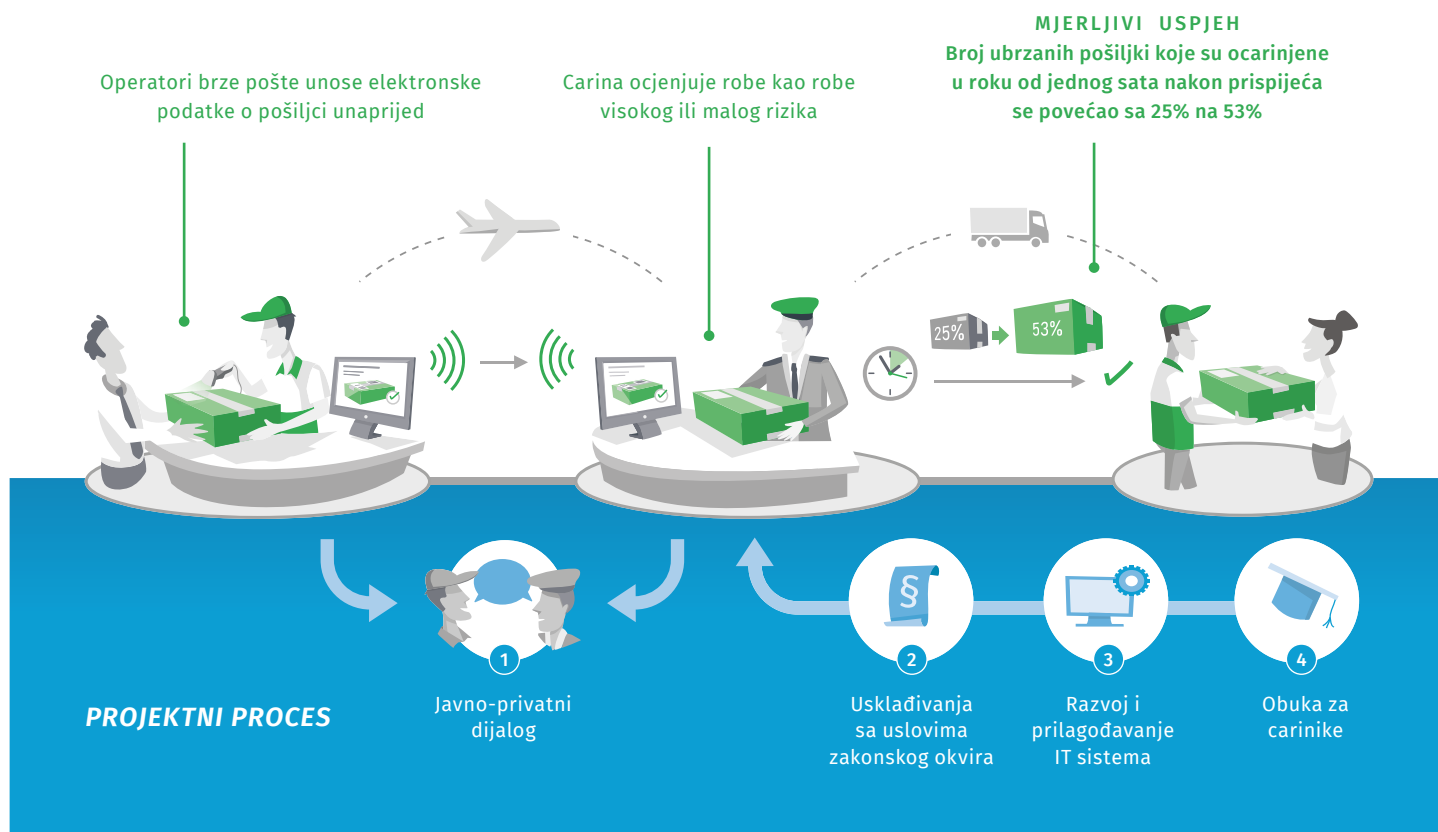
MJERLJIVI USPJEH
Broj ubrzanih pošiljki koje su ocarinjene u roku od jednog sata nakon prispijeća se povećao sa 25% na 53%

Operatori brze pošte unose elektronske podatke o pošiljci unaprijed

Carina ocjenjuje robe kao robe visokog ili malog rizika

25%

53%

§

PROJEKTNI PROCES

1
Javno-privatni dijalog

2
Usklađivanja sa uslovima zakonskog okvira

3
Razvoj i prilagođavanje IT sistema

4
Obuka za carinike